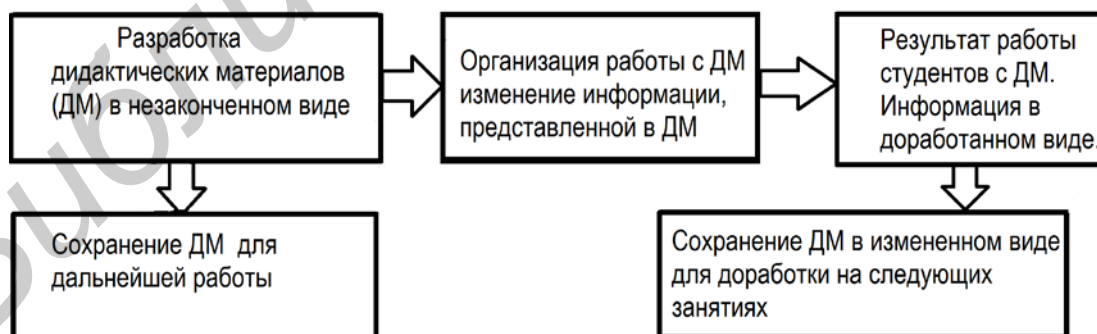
Разработка дидактических материалов (ДМ) в незаконченном виде

Организация работы с ДМ изменение информации, представленной в ДМ

Результат работы студентов с ДМ. Информация в доработанном виде.

Сохранение ДМ для дальнейшей работы

Сохранение ДМ в измененном виде для доработки на следующих занятиях